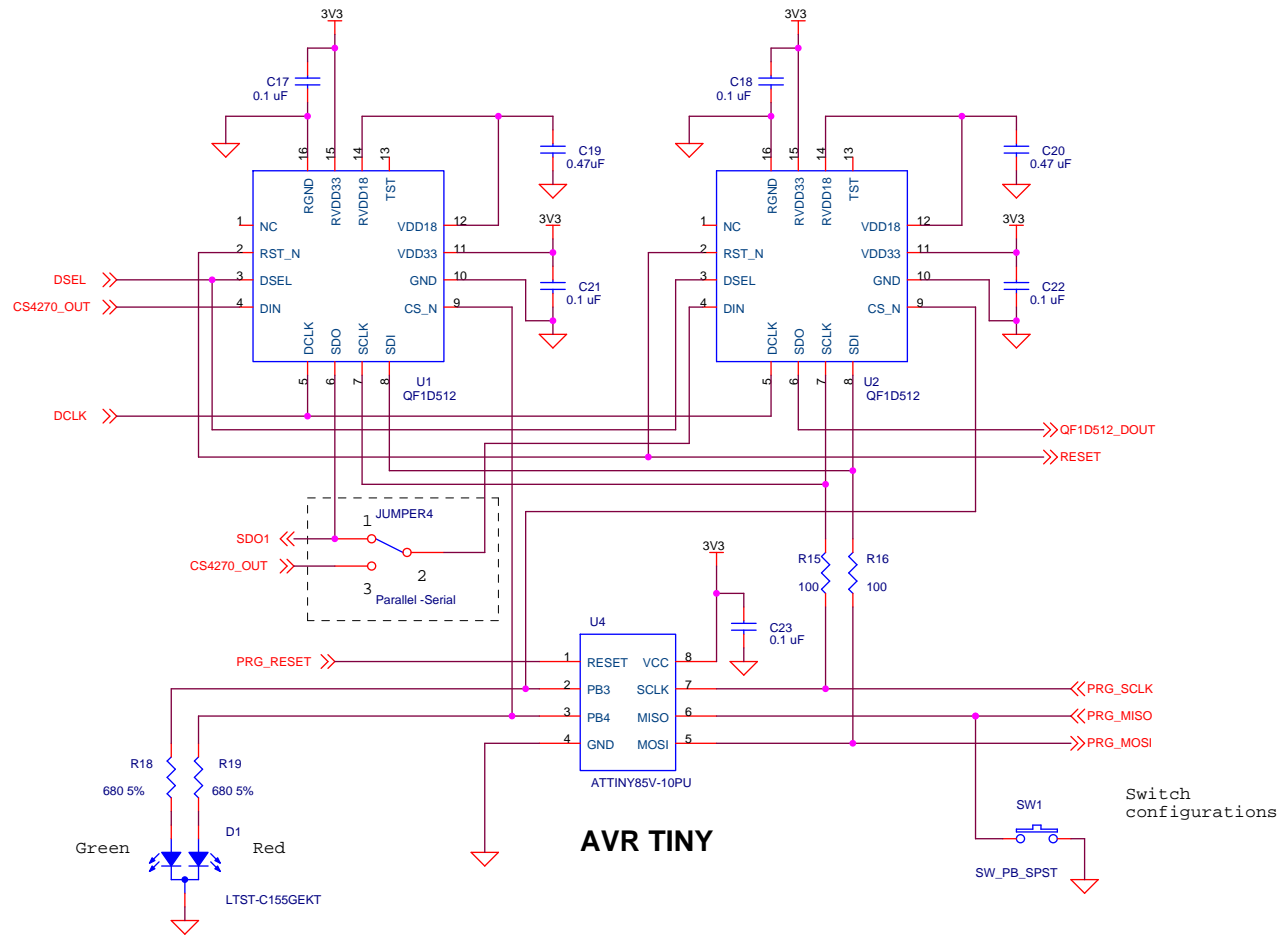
3V3

C17
0.1 uF

16 15 14 13
RGND RVDD33 RVDD18 TST

C19
0.47uF

1 NC
2 RST_N
3 DSEL
4 DIN

VDD18 12
VDD33 11
GND 10
CS_N 9

3V3

C21
0.1 uF

DCLK SDO SCLK SDI
5 6 7 8

U1
QF1D512

DSEL
CS4270_OUT
DCLK

3V3

C18
0.1 uF

16 15 14 13
RGND RVDD33 RVDD18 TST

C20
0.47 uF

1 NC
2 RST_N
3 DSEL
4 DIN

VDD18 12
VDD33 11
GND 10
CS_N 9

3V3

C22
0.1 uF

DCLK SDO SCLK SDI
5 6 7 8

U2
QF1D512

QF1D512_DOUT
RESET

JUMPER4
1
SDO1
CS4270_OUT
3
2
Parallel -Serial

3V3

R15
100
R16
100

U4

C23
0.1 uF

PRG_RESET
1 RESET
2 PB3
3 PB4
4 GND
VCC 8
SCLK 7
MISO 6
MOSI 5
ATTINY85V-10PU

PRG_SCLK
PRG_MISO
PRG_MOSI

R18
680 5%
R19
680 5%

D1
Green
Red
LTST-C155GEKT

AVR TINY

SW1
SW_PB_SPST

Switch
configurations